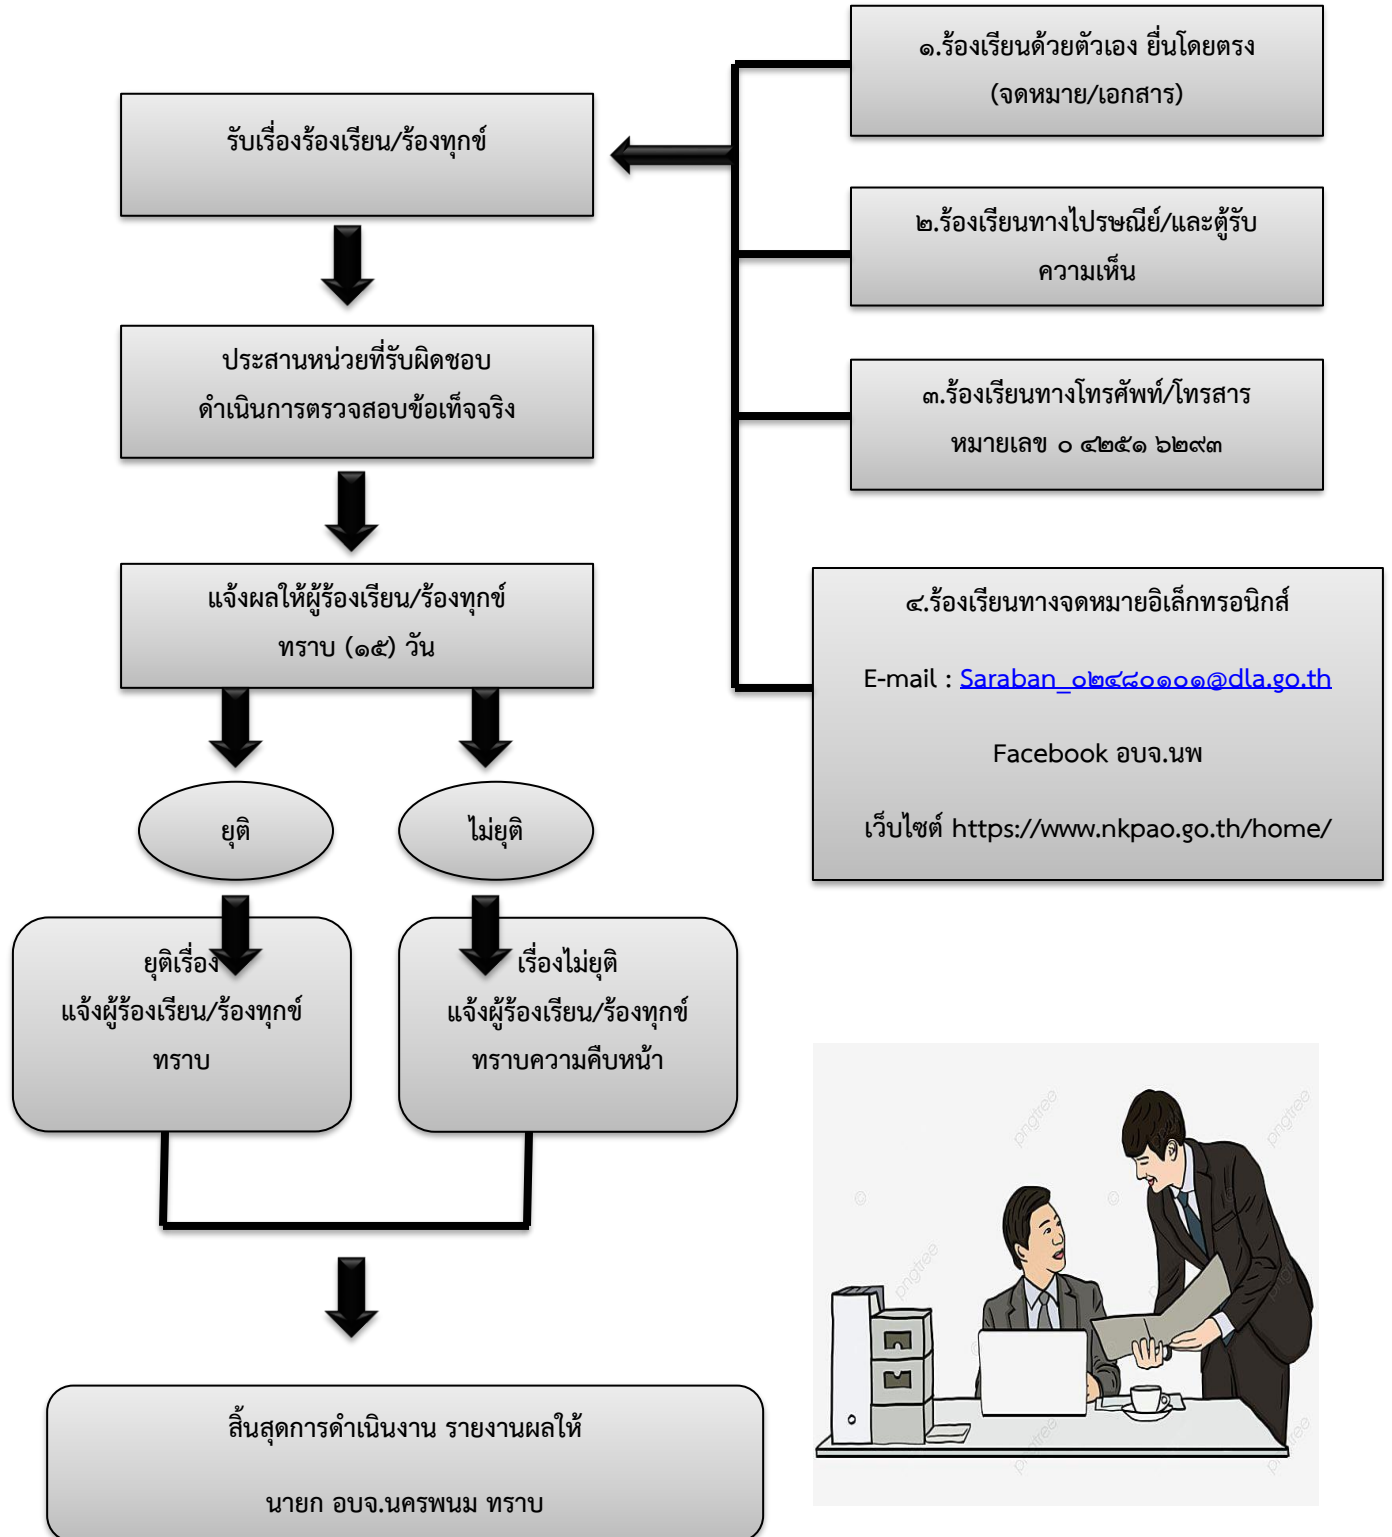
รับเรื่องร้องเรียน/ร้องทุกข์

ประสานหน่วยที่รับผิดชอบ ดำเนินการตรวจสอบข้อเท็จจริง

แจ้งผลให้ผู้ร้องเรียน/ร้องทุกข์ ทราบ (๑๕) วัน

ยุติ

ไม่ยุติ

ยุติเรื่อง แจ้งผู้ร้องเรียน/ร้องทุกข์ ทราบ

เรื่องไม่ยุติ แจ้งผู้ร้องเรียน/ร้องทุกข์ ทราบความคืบหน้า

สิ้นสุดการดำเนินงาน รายงานผลให้

นายก อบจ.นครพนม ทราบ

๑.ร้องเรียนด้วยตัวเอง ยื่นโดยตรง (จดหมาย/เอกสาร)

๒.ร้องเรียนทางไปรษณีย์/และตู้รับความเห็น

๓.ร้องเรียนทางโทรศัพท์/โทรสาร หมายเลข ๐ ๔๒๕๑ ๖๒๙๓

๔.ร้องเรียนทางจดหมายอิเล็กทรอนิกส์

E-mail : Saraban_๐๒๔๘๐๑๐๑@dla.go.th

Facebook อบจ.นพ

เว็บไซต์ https://www.nkpao.go.th/home/

pngtree